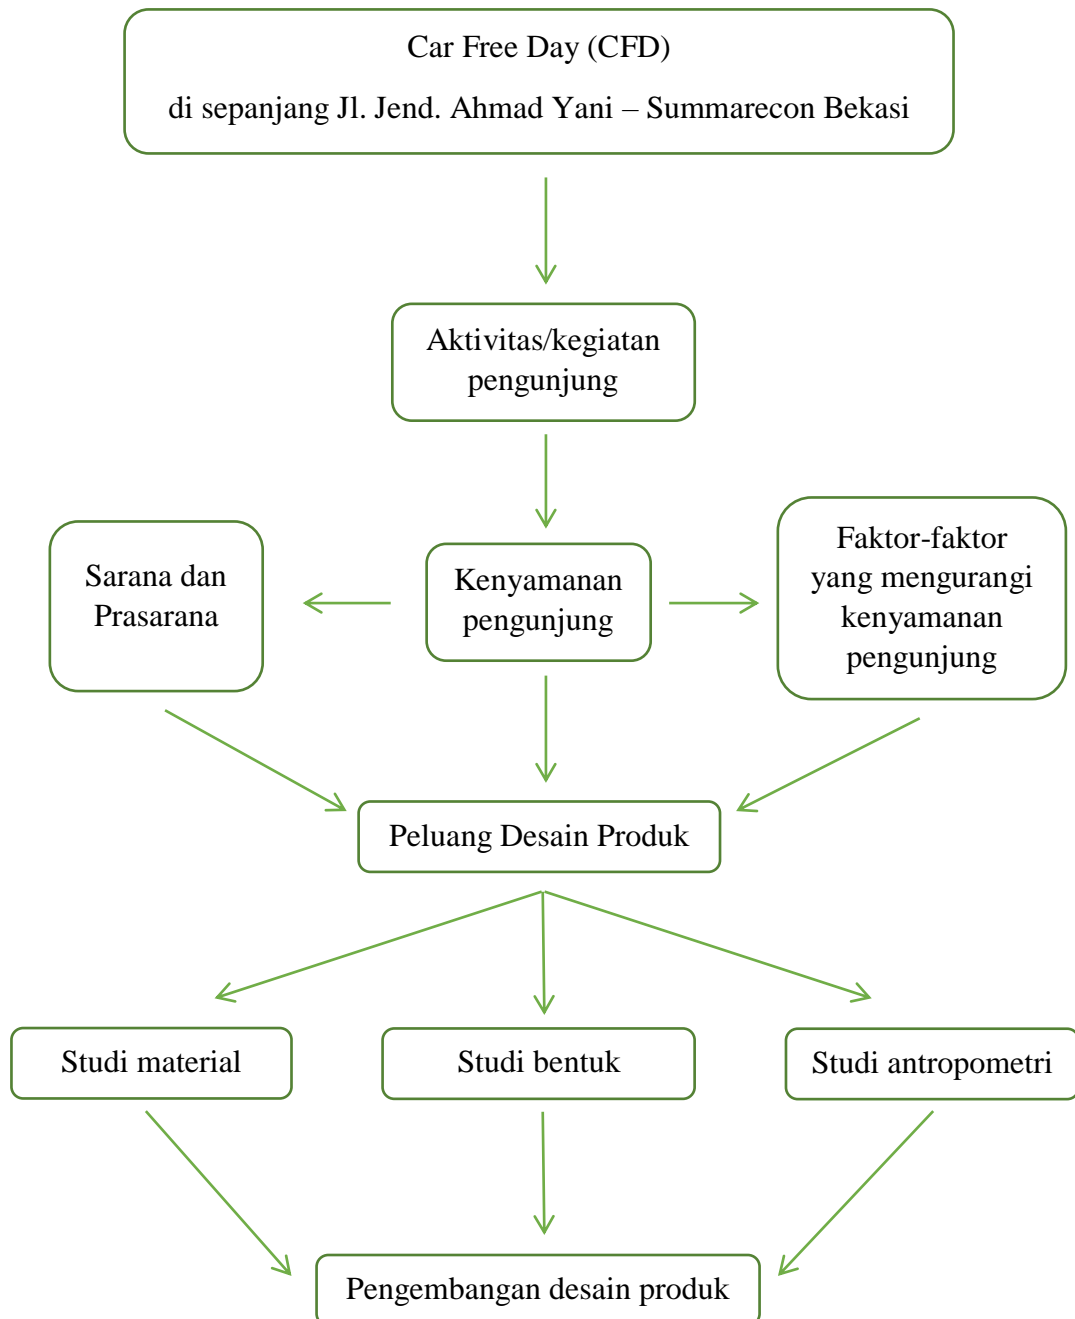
Car Free Day (CFD)

di sepanjang Jl. Jend. Ahmad Yani – Summarecon Bekasi

Aktivitas/kegiatan pengunjung

Sarana dan Prasarana

Kenyamanan pengunjung

Faktor-faktor yang mengurangi kenyamanan pengunjung

Peluang Desain Produk

Studi material

Studi bentuk

Studi antropometri

Pengembangan desain produk